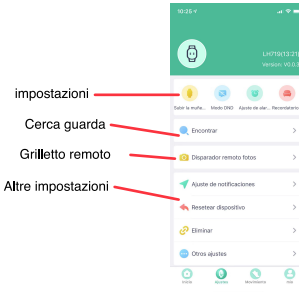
10:35

LH719(13:21)

Version: V0.0.

impostazioni

Subir la muñe...

Modo DND

Ajuste de alar...

Recordatorio

Cerca guarda

Encontrar

Grilletto remoto

Disparador remoto fotos

Altre impostazioni

Ajuste de notificaciones

Resetear dispositivo

Eliminar

Otros ajustes

Inicio

Ajustes

Movimiento

Mis